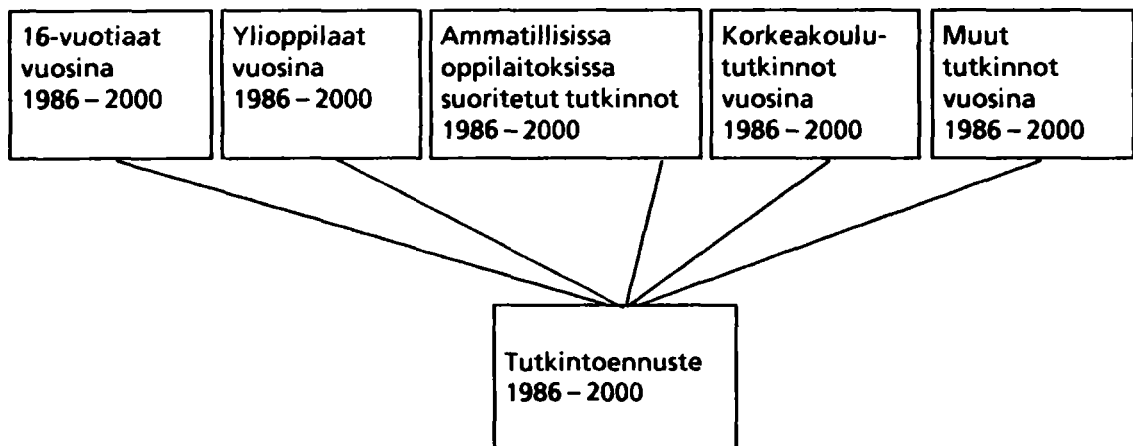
16-vuotiaat vuosina 1986 – 2000

Ylioppilaat vuosina 1986 – 2000

Ammatillisissa oppilaitoksissa suoritetut tutkinnot 1986 – 2000

Korkeakoulu-tutkinnot vuosina 1986 – 2000

Muut tutkinnot vuosina 1986 – 2000

Tutkintoennuste 1986 – 2000